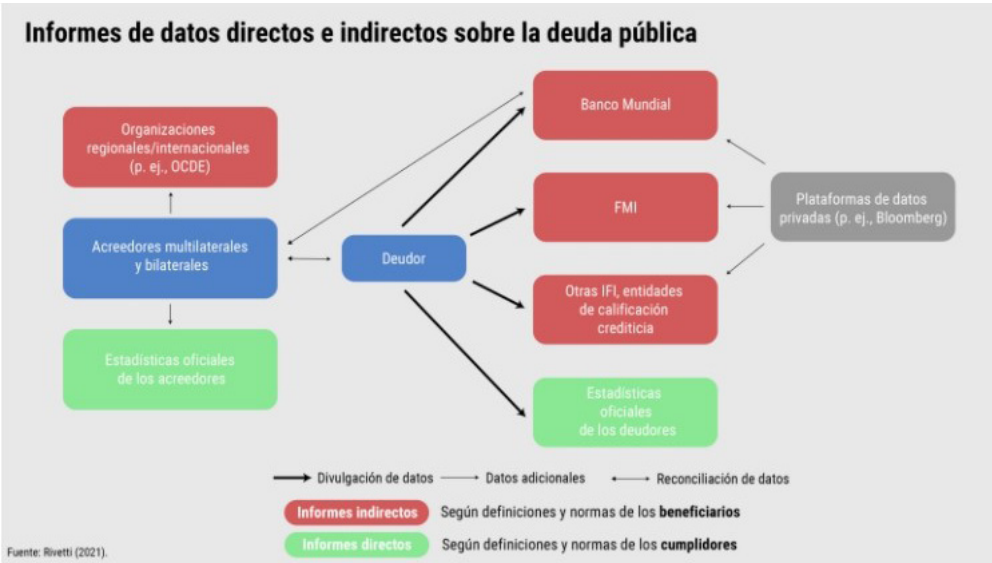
Informes de datos directos e indirectos sobre la deuda pública

Organizaciones regionales/internacionales (p. ej., OCDE)

Acreedores multilaterales y bilaterales

Estadísticas oficiales de los acreedores

Deudor

Banco Mundial

FMI

Otras IFI, entidades de calificación crediticia

Estadísticas oficiales de los deudores

Plataformas de datos privadas (p. ej., Bloomberg)

Divulgación de datos
Datos adicionales
Reconciliación de datos

Informes indirectos Según definiciones y normas de los **beneficiarios**

Informes directos Según definiciones y normas de los **cumplidores**

Fuente: Rivetti (2021).